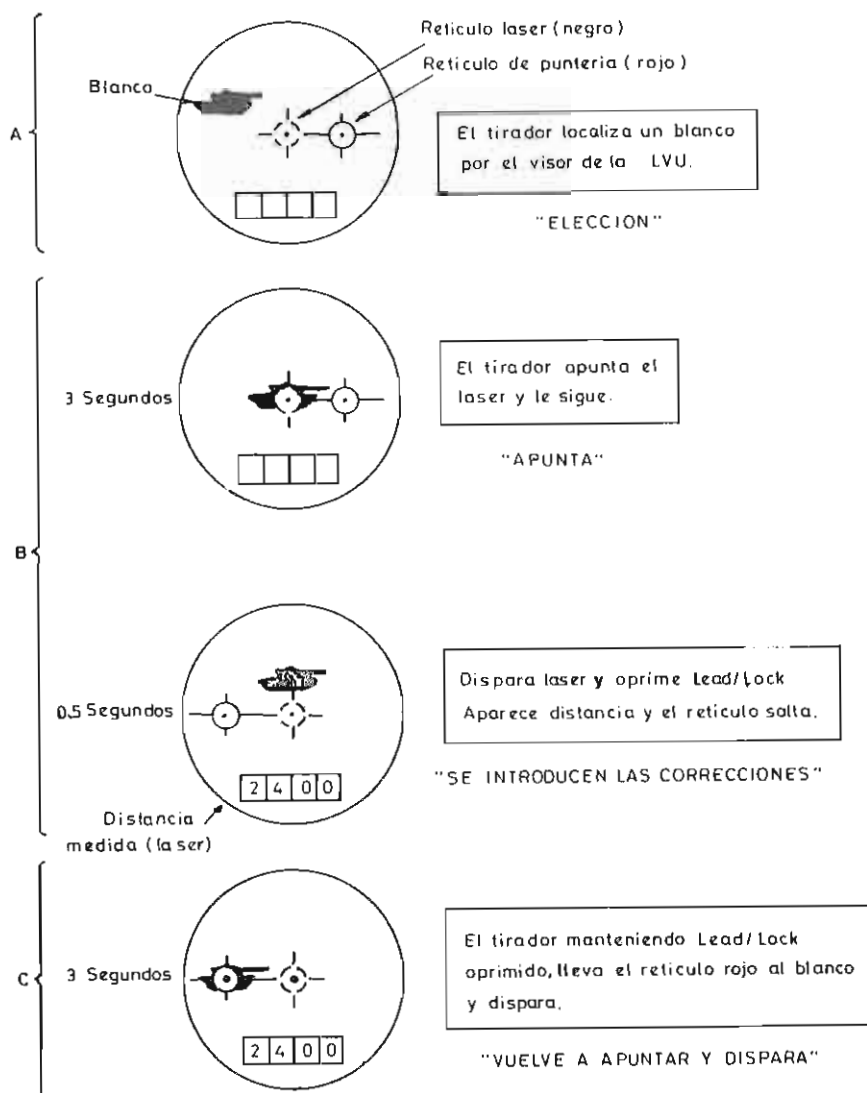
A

Reticulo laser (negro)

Reticulo de punteria (rojo)

Blanco

El tirador localiza un blanco por el visor de la LVU.

"ELECCION"

B

3 Segundos

El tirador apunta el laser y le sigue.

"APUNTA"

0,5 Segundos

Dispara laser y oprime Lead/Lock Aparece distancia y el reticulo salta.

2 4 0 0

Distancia medida (laser)

"SE INTRODUCEN LAS CORRECCIONES"

C

3 Segundos

El tirador manteniendo Lead/Lock oprimido, lleva el reticulo rojo al blanco y dispara.

2 4 0 0

"VUELVE A APUNTAR Y DISPARA"